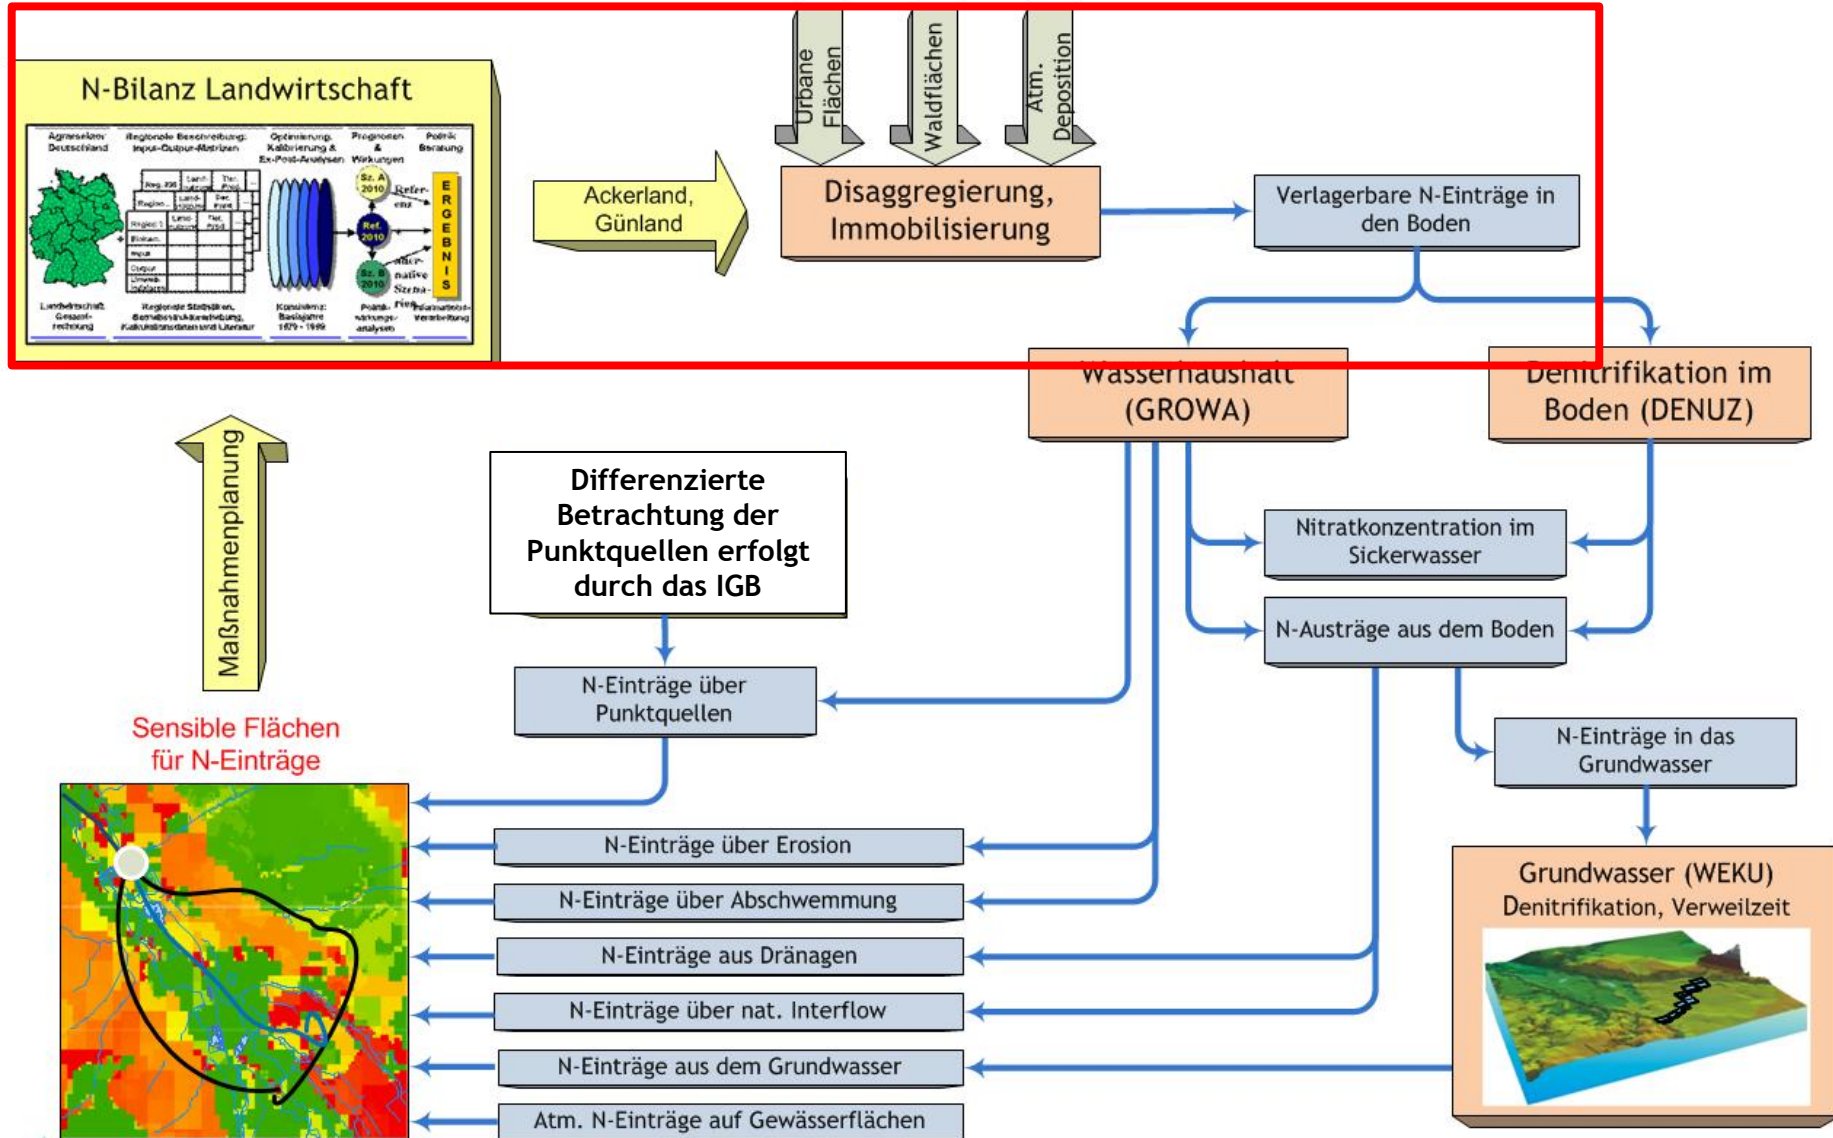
N-Bilanz Landwirtschaft

Agrarsektor Deutschland

Regionale Beschreibung: Input-Output-Matrizen

Optimierung, Kalibrierung & Ex-Post-Analysen

Prognosen & Wirkungen

Politik Beratung

Sz. A 2010

Referenz

Ref. 2010

Sz. B 2010

alternative Szenarien

E R G E B N I S

Landwirtschaft Gesamtrechnung

Regionale Statistiken, Betriebsstrukturerhebung, Kalkulationsdaten und Literatur

Konsistenz: Basisjahre 1979 - 1999

Politikwirkungsanalysen

Informationsverarbeitung

Ackerland, Günland

Urbane Flächen

Waldflächen

Atm. Deposition

Disaggregierung, Immobilisierung

Verlagerbare N-Einträge in den Boden

Wasserhaushalt (GROWA)

Denitrifikation im Boden (DENUZ)

Maßnahmenplanung

Differenzierte Betrachtung der Punktquellen erfolgt durch das IGB

Nitratkonzentration im Sickerwasser

N-Austräge aus dem Boden

N-Einträge über Punktquellen

N-Einträge in das Grundwasser

Sensible Flächen für N-Einträge

N-Einträge über Erosion

N-Einträge über Abschwemmung

N-Einträge aus Dränagen

N-Einträge über nat. Interflow

N-Einträge aus dem Grundwasser

Atm. N-Einträge auf Gewässerflächen

Grundwasser (WEKU)
Denitrifikation, Verweilzeit